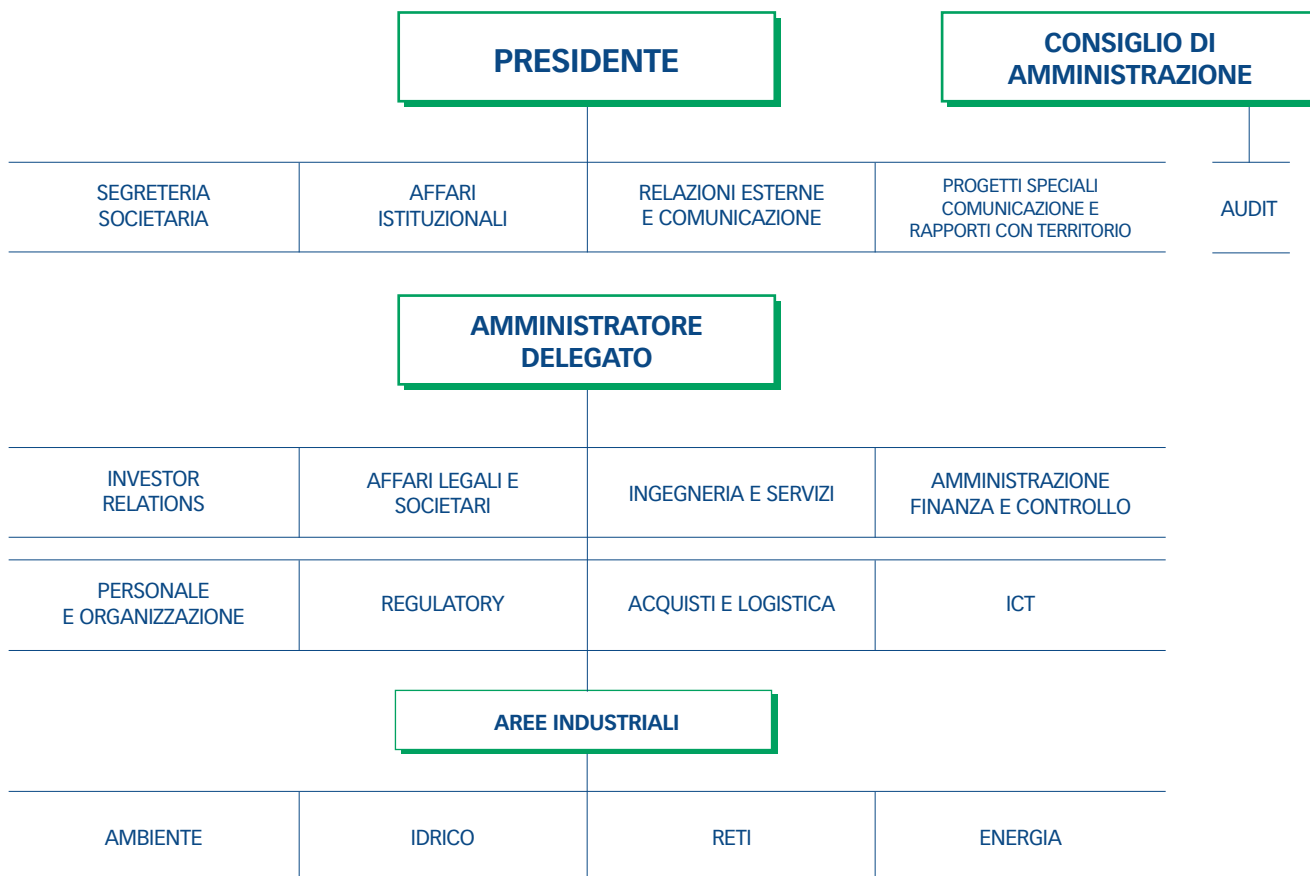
PRESIDENTE

CONSIGLIO DI AMMINISTRAZIONE

SEGRETERIA SOCIETARIA

AFFARI ISTITUZIONALI

RELAZIONI ESTERNE E COMUNICAZIONE

PROGETTI SPECIALI COMUNICAZIONE E RAPPORTI CON TERRITORIO

AUDIT

AMMINISTRATORE DELEGATO

INVESTOR RELATIONS

AFFARI LEGALI E SOCIETARI

INGEGNERIA E SERVIZI

AMMINISTRAZIONE FINANZA E CONTROLLO

PERSONALE E ORGANIZZAZIONE

REGULATORY

ACQUISTI E LOGISTICA

ICT

AREE INDUSTRIALI

AMBIENTE

IDRICO

RETI

ENERGIA